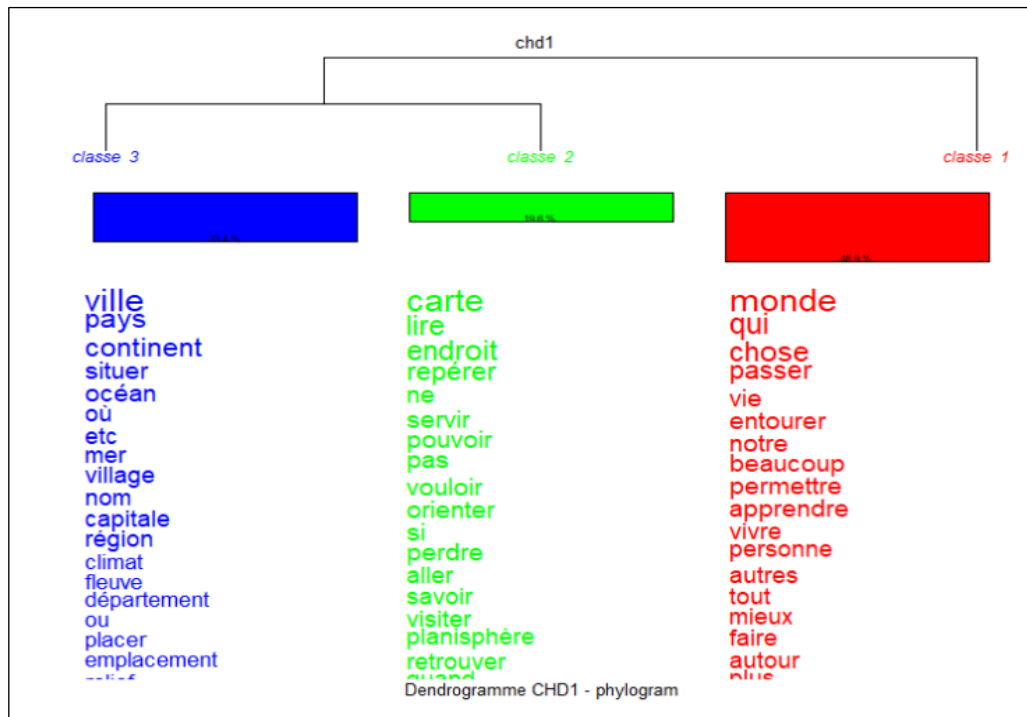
chd1

classe 3

classe 2

classe 1

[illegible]

19,6 %

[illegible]

ville
pays
continent
situer
océan
où
etc
mer
village
nom
capitale
région
climat
fleuve
département
ou
placer
emplacement
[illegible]

carte
lire
endroit
repérer
ne
servir
pouvoir
pas
vouloir
orienter
si
perdre
aller
savoir
visiter
planisphère
retrouver
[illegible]

monde
qui
chose
passer
vie
entourer
notre
beaucoup
permettre
apprendre
vivre
personne
autres
tout
mieux
faire
autour
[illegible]

Dendrogramme CHD1 - phylogram